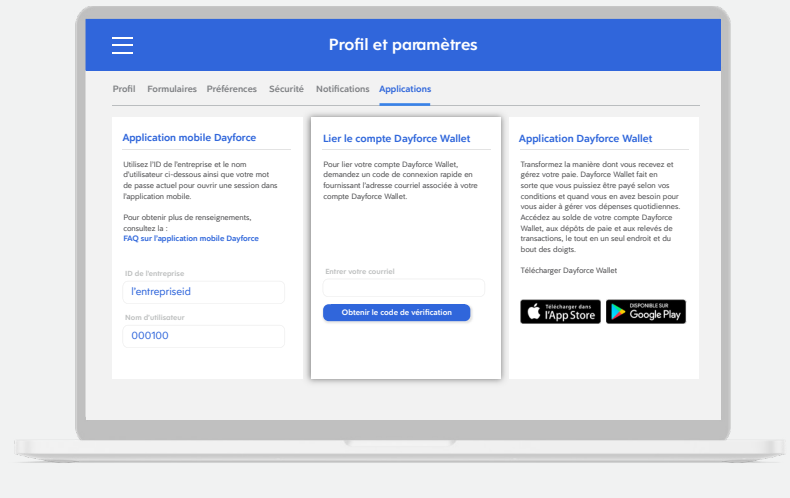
Profil et paramètres

Profil Formulaires Préférences Sécurité Notifications Applications

Application mobile Dayforce

Utilisez l'ID de l'entreprise et le nom d'utilisateur ci-dessous ainsi que votre mot de passe actuel pour ouvrir une session dans l'application mobile.

Pour obtenir plus de renseignements, consultez la :
FAQ sur l'application mobile Dayforce

ID de l'entreprise
l'entrepriseid

Nom d'utilisateur
000100

Lier le compte Dayforce Wallet

Pour lier votre compte Dayforce Wallet, demandez un code de connexion rapide en fournissant l'adresse courriel associée à votre compte Dayforce Wallet.

Entrer votre courriel

Obtenir le code de vérification

Application Dayforce Wallet

Transformez la manière dont vous recevez et gérez votre paie. Dayforce Wallet fait en sorte que vous puissiez être payé selon vos conditions et quand vous en avez besoin pour vous aider à gérer vos dépenses quotidiennes. Accédez au solde de votre compte Dayforce Wallet, aux dépôts de paie et aux relevés de transactions, le tout en un seul endroit et du bout des doigts.

Télécharger Dayforce Wallet

Télécharger dans l'App Store

DISPONIBLE SUR Google Play